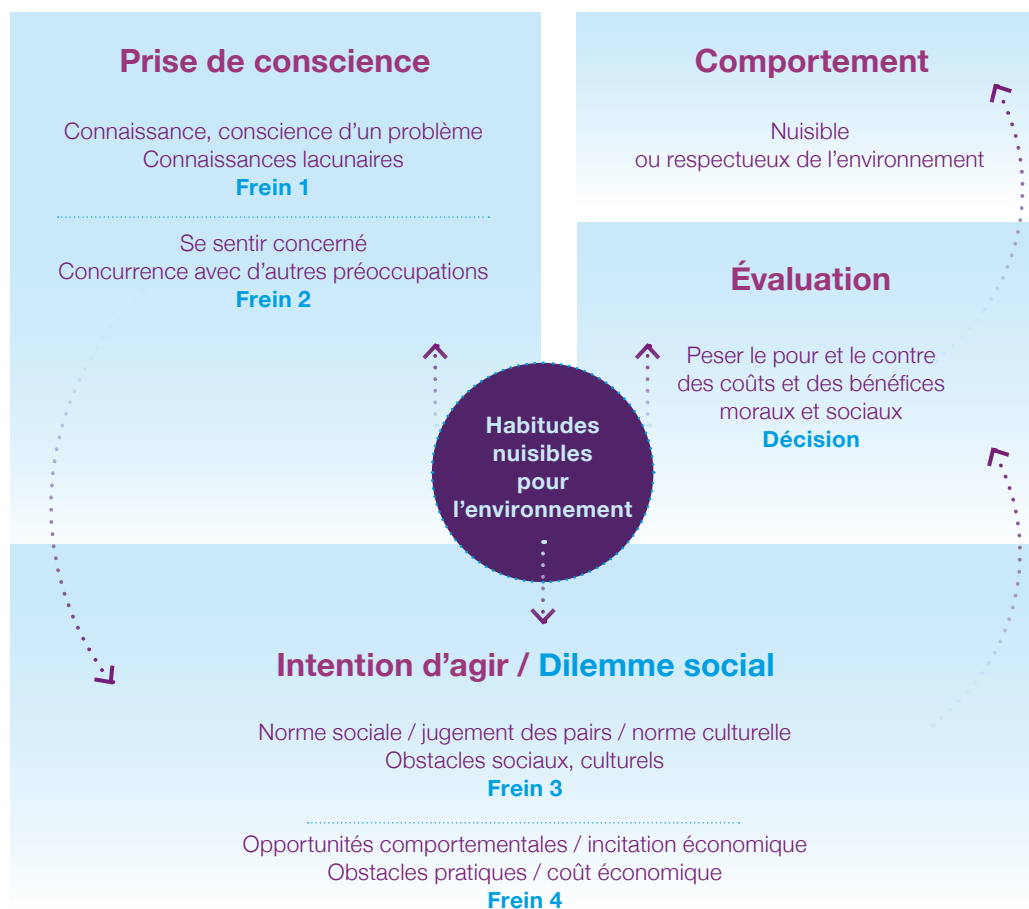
Prise de conscience

Connaissance, conscience d'un problème
Connaissances lacunaires
Frein 1

Se sentir concerné
Concurrence avec d'autres préoccupations
Frein 2

Comportement

Nuisible
ou respectueux de l'environnement

Évaluation

Peser le pour et le contre
des coûts et des bénéfices
moraux et sociaux
Décision

Habitudes nuisibles pour l'environnement

Intention d'agir / Dilemme social

Norme sociale / jugement des pairs / norme culturelle
Obstacles sociaux, culturels
Frein 3

Opportunités comportementales / incitation économique
Obstacles pratiques / coût économique
Frein 4